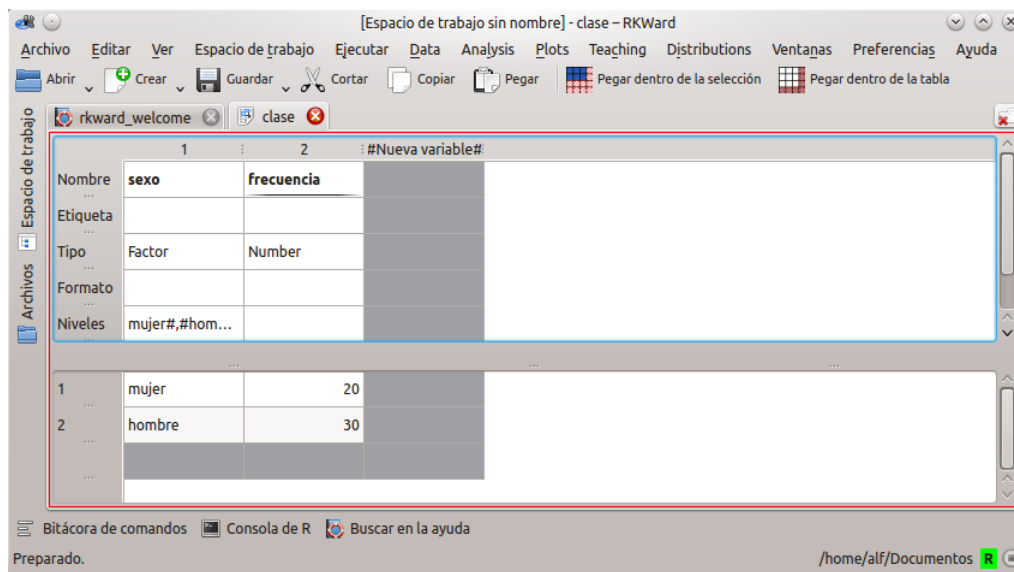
[Espacio de trabajo sin nombre] - clase – RKWard

Archivo Editar Ver Espacio de trabajo Ejecutar Data Analysis Plots Teaching Distributions Ventanas Preferencias Ayuda

Abrir Crear Guardar Cortar Copiar Pegar Pegar dentro de la selección Pegar dentro de la tabla

rkward_welcome clase

Espacio de trabajo

Archivos

| | 1 | 2 | #Nueva variable# |
|---|---|---|---|
| Nombre | sexo | frecuencia | |
| Etiqueta | | | |
| Tipo | Factor | Number | |
| Formato | | | |
| Niveles | mujer#,#hom... | | |

| | | | |
|---|---|---|---|
| 1 | mujer | 20 | |
| 2 | hombre | 30 | |
| ... | | | |

Bitácora de comandos Consola de R Buscar en la ayuda

Preparado. /home/alf/Documentos R